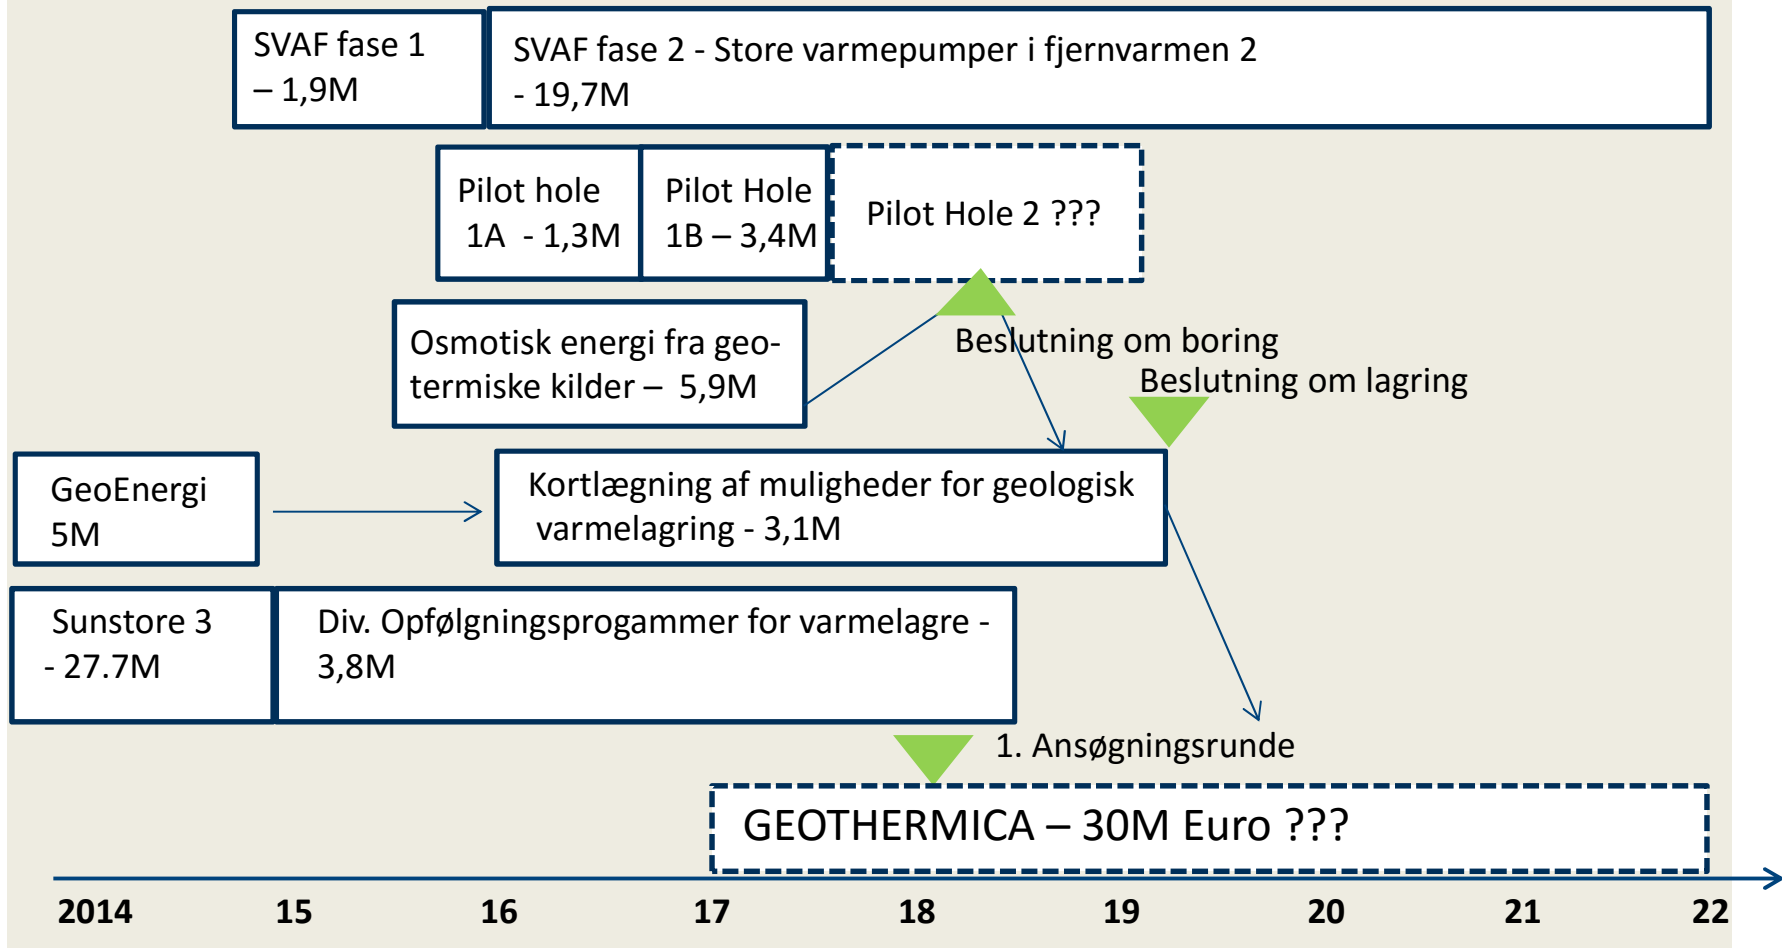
SVAF fase 1 – 1,9M

SVAF fase 2 - Store varmepumper i fjernvarmen 2 - 19,7M

Pilot hole 1A - 1,3M

Pilot Hole 1B – 3,4M

Pilot Hole 2 ???

Osmotisk energi fra geotermiske kilder – 5,9M

Beslutning om boring

Beslutning om lagring

GeoEnergi 5M

Kortlægning af muligheder for geologisk varmelagring - 3,1M

Sunstore 3 - 27.7M

Div. Opfølgningsprogammer for varmelagre - 3,8M

1. Ansøgningsrunde

GEOTHERMICA – 30M Euro ???

2014 15 16 17 18 19 20 21 22